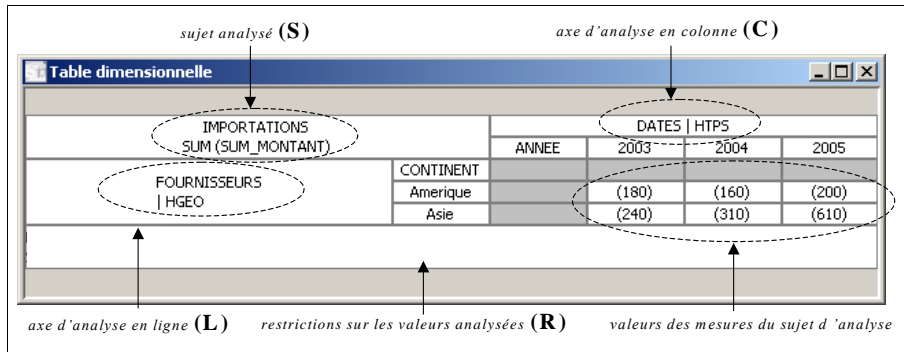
sujet analysé (S)

axe d'analyse en colonne (C)

Table dimensionnelle

| IMPORTATIONS SUM (SUM_MONTANT) | | DATES \| HTPS | | | |
|---|---|---|---|---|---|
| | | ANNEE | 2003 | 2004 | 2005 |
| FOURNISSEURS \| HGEO | CONTINENT | | | | |
| | Amerique | | (180) | (160) | (200) |
| | Asie | | (240) | (310) | (610) |

axe d'analyse en ligne (L)

restrictions sur les valeurs analysées (R)

valeurs des mesures du sujet d 'analyse